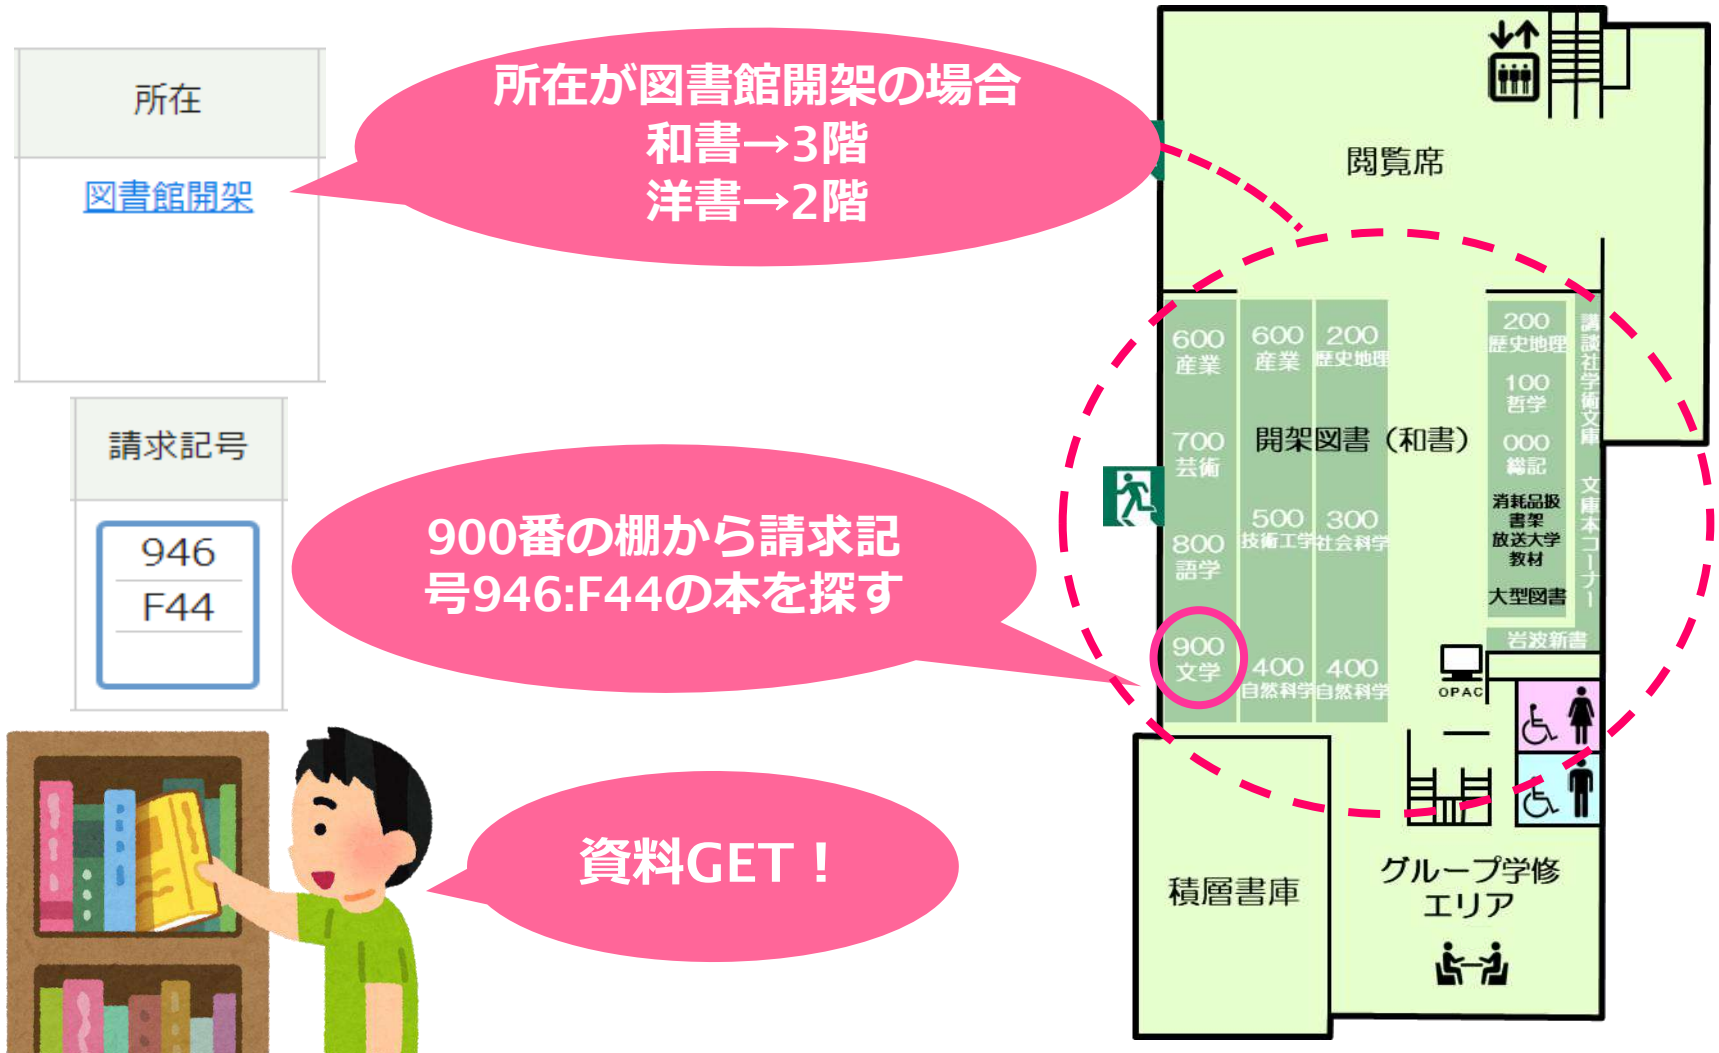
所在

図書館開架

所在が図書館開架の場合
和書→3階
洋書→2階

請求記号

946
F44

900番の棚から請求記号946:F44の本を探す

資料GET！

閲覧席

600
産業

600
産業

200
歴史地理

200
歴史地理

講談社学術文庫

100
哲学

700
芸術

開架図書（和書）

000
総記

文庫本コーナー

800
語学

500
技術工学

300
社会科学

消耗品扱
書架
放送大学
教材

大型図書

岩波新書

900
文学

400
自然科学

400
自然科学

OPAC

積層書庫

グループ学修
エリア